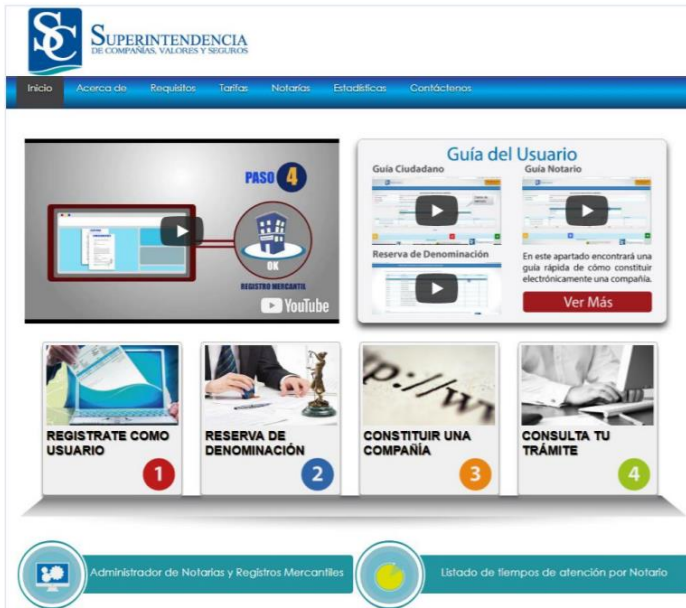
SC SUPERINTENDENCIA DE COMPAÑÍAS, VALORES Y SEGUROS

Inicio Acerca de Requisitos Tarifas Notarías Estadísticas Contáctenos

PASO 4

OK

REGISTRO MERCANTIL

YouTube

Guía del Usuario

Guía Ciudadano

Guía Notario

Reserva de Denominación

En este apartado encontrará una guía rápida de cómo constituir electrónicamente una compañía.

Ver Más

REGISTRATE COMO USUARIO 1

RESERVA DE DENOMINACIÓN 2

CONSTITUIR UNA COMPAÑÍA 3

CONSULTA TU TRÁMITE 4

Administrador de Notarías y Registros Mercantiles

Listado de tiempos de atención por Notario